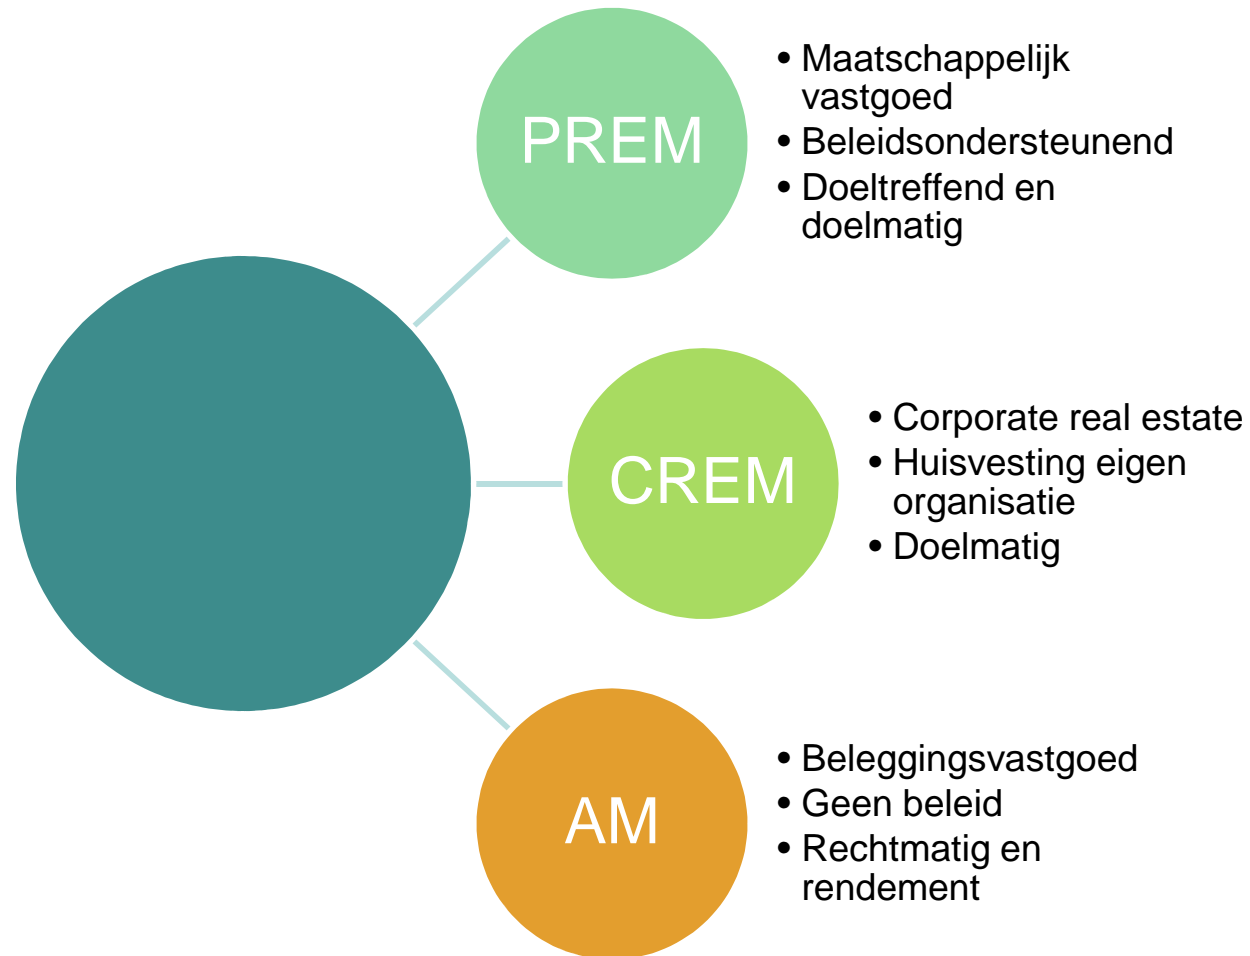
PREM

• Maatschappelijk vastgoed
• Beleidsondersteunend
• Doeltreffend en doelmatig

CREM

• Corporate real estate
• Huisvesting eigen organisatie
• Doelmatig

AM

• Beleggingsvastgoed
• Geen beleid
• Rechtmatig en rendement